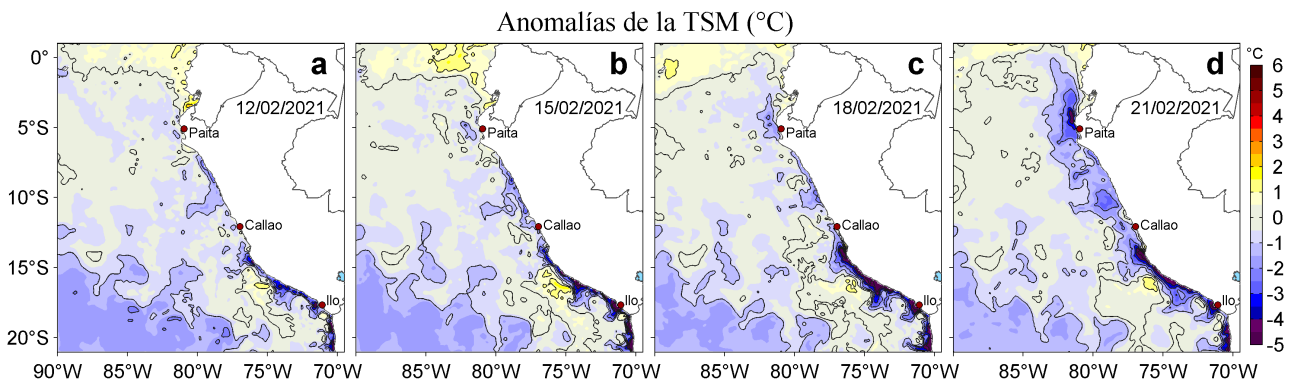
Anomalías de la TSM (°C)

a
12/02/2021
Paita
Callao
Ilo

b
15/02/2021
Paita
Callao
Ilo

c
18/02/2021
Paita
Callao
Ilo

d
21/02/2021
Paita
Callao
Ilo

0°
5°S
10°S
15°S
20°S

90°W 85°W 80°W 75°W 70°W
85°W 80°W 75°W 70°W
85°W 80°W 75°W 70°W
85°W 80°W 75°W 70°W

°C
6
5
4
3
2
1
0
-1
-2
-3
-4
-5